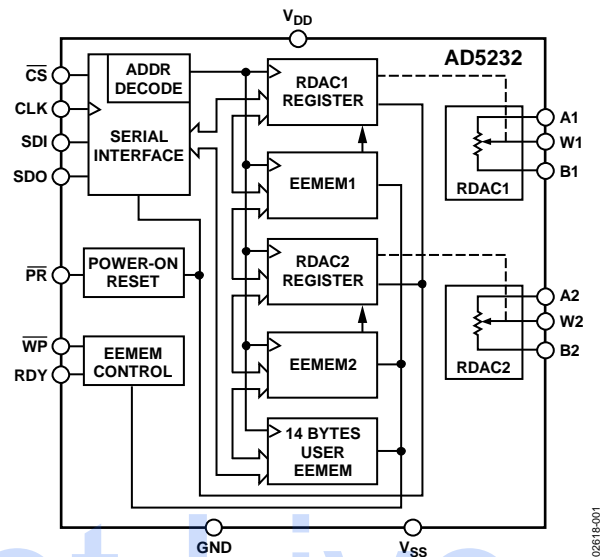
$V_{DD}$

AD5232

$\overline{CS}$

CLK

SDI

SDO

ADDR DECODE

SERIAL INTERFACE

RDAC1 REGISTER

EEMEM1

RDAC2 REGISTER

EEMEM2

14 BYTES USER EEMEM

A1

W1

B1

RDAC1

A2

W2

B2

RDAC2

$\overline{PR}$

POWER-ON RESET

$\overline{WP}$

RDY

EEMEM CONTROL

GND

$V_{SS}$

02618-001